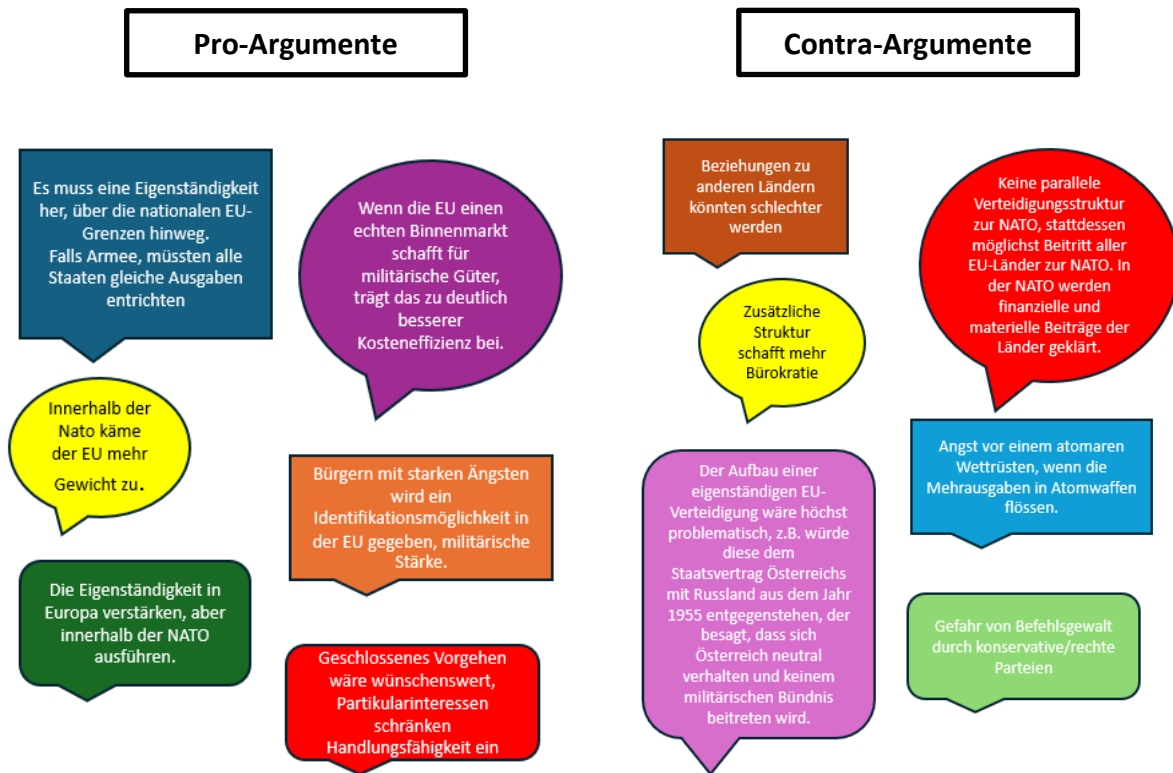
Pro-Argumente

Contra-Argumente

Es muss eine Eigenständigkeit her, über die nationalen EU-Grenzen hinweg.
Falls Armee, müssten alle Staaten gleiche Ausgaben entrichten

Wenn die EU einen echten Binnenmarkt schafft für militärische Güter, trägt das zu deutlich besserer Kosteneffizienz bei.

Innerhalb der Nato käme der EU mehr Gewicht zu.

Bürgern mit starken Ängsten wird ein Identifikationsmöglichkeit in der EU gegeben, militärische Stärke.

Die Eigenständigkeit in Europa verstärken, aber innerhalb der NATO ausführen.

Geschlossenes Vorgehen wäre wünschenswert, Partikularinteressen schränken Handlungsfähigkeit ein

Beziehungen zu anderen Ländern könnten schlechter werden

Keine parallele Verteidigungsstruktur zur NATO, stattdessen möglichst Beitritt aller EU-Länder zur NATO. In der NATO werden finanzielle und materielle Beiträge der Länder geklärt.

Zusätzliche Struktur schafft mehr Bürokratie

Angst vor einem atomaren Wettrüsten, wenn die Mehrausgaben in Atomwaffen flössen.

Der Aufbau einer eigenständigen EU-Verteidigung wäre höchst problematisch, z.B. würde diese dem Staatsvertrag Österreichs mit Russland aus dem Jahr 1955 entgegenstehen, der besagt, dass sich Österreich neutral verhalten und keinem militärischen Bündnis beitreten wird.

Gefahr von Befehlsgewalt durch konservative/rechte Parteien